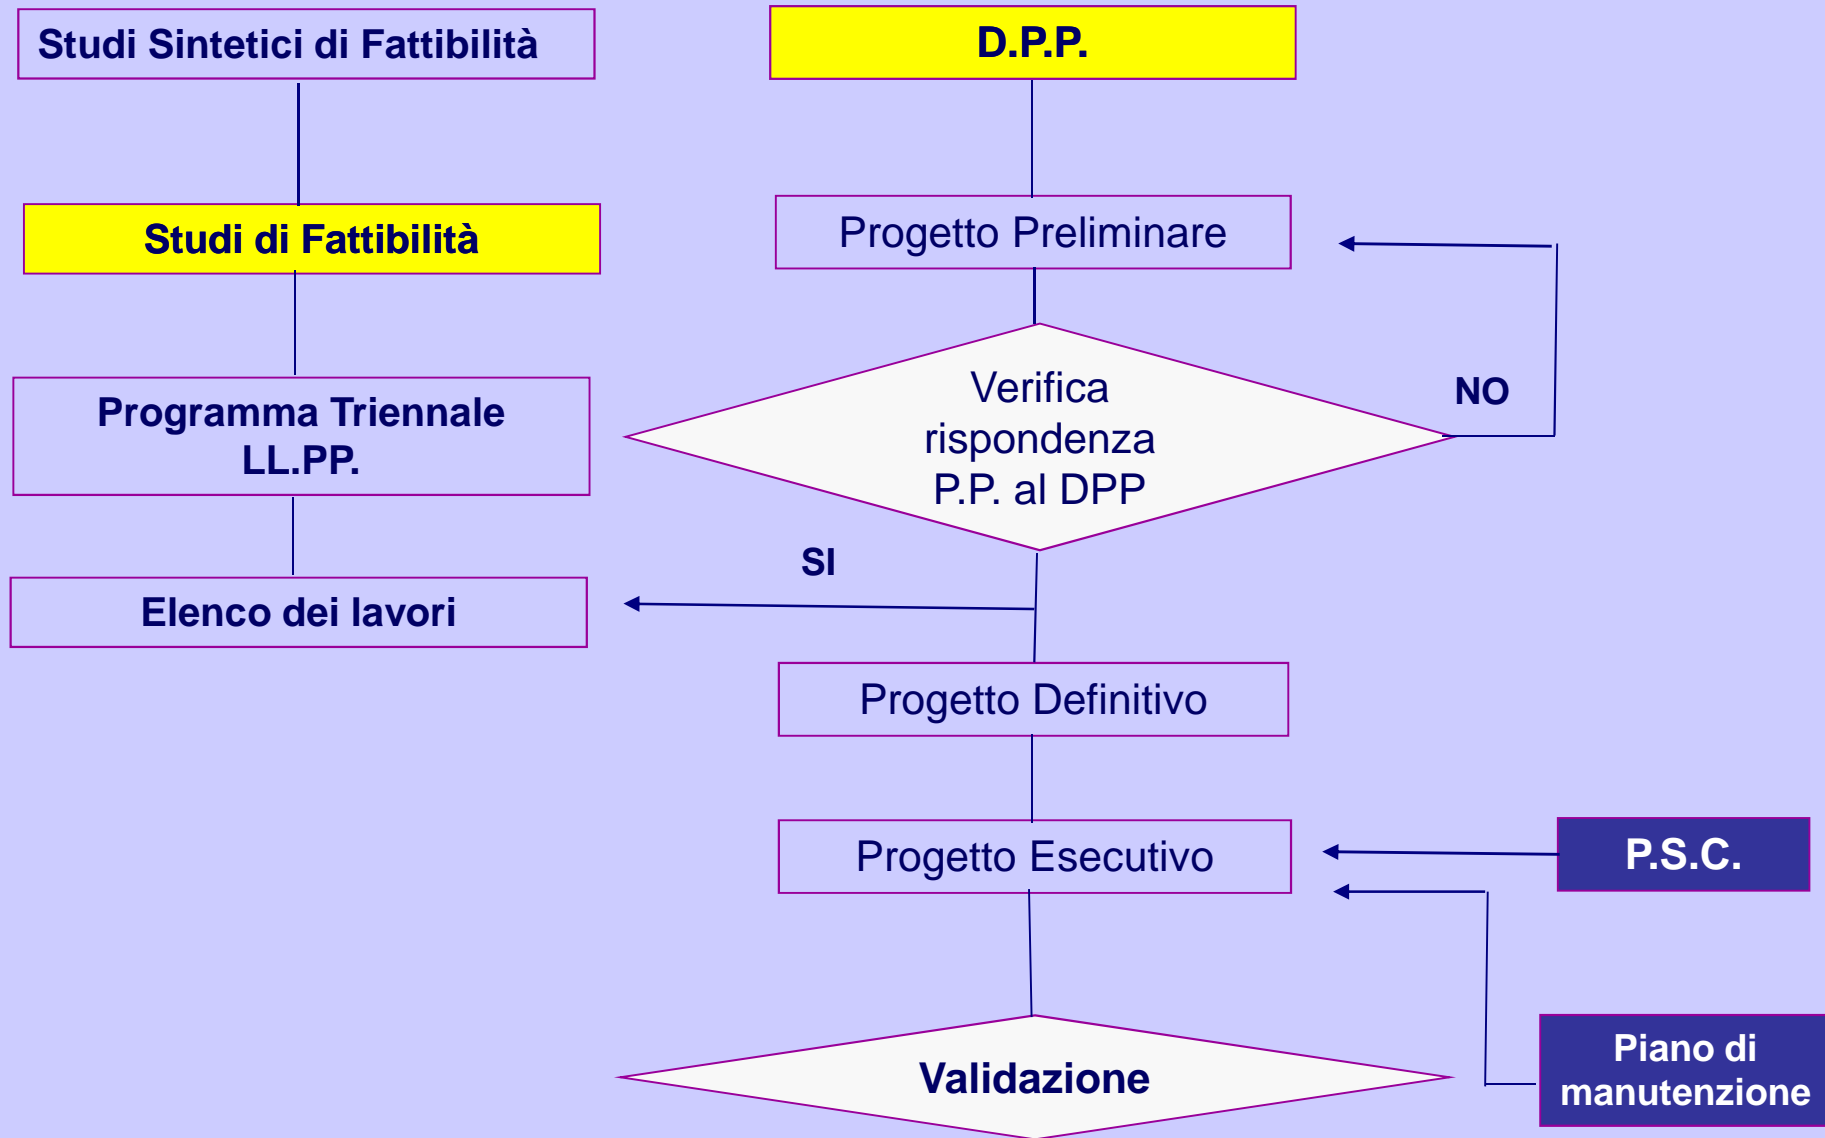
Studi Sintetici di Fattibilità

D.P.P.

Studi di Fattibilità

Progetto Preliminare

Programma Triennale LL.PP.

Verifica rispondenza P.P. al DPP

NO

SI

Elenco dei lavori

Progetto Definitivo

Progetto Esecutivo

P.S.C.

Validazione

Piano di manutenzione